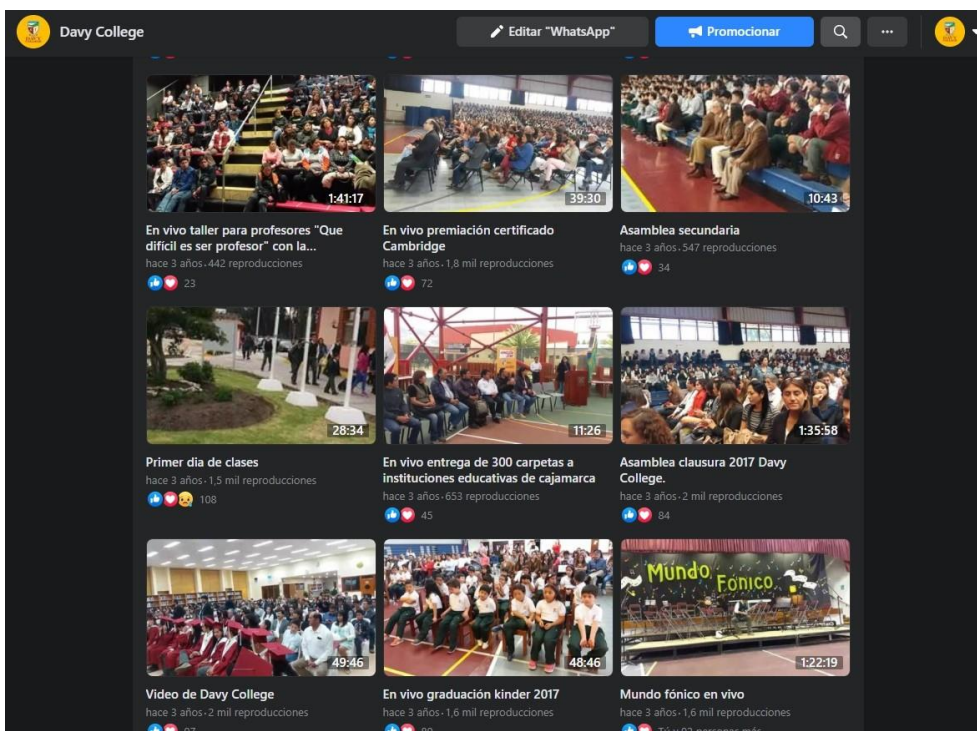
Davy College

Editar "WhatsApp"

Promocionar

1:41:17

En vivo taller para profesores "Que difícil es ser profesor" con la...

hace 3 años · 442 reproducciones

23

39:30

En vivo premiación certificado Cambridge

hace 3 años · 1,8 mil reproducciones

72

10:43

Asamblea secundaria

hace 3 años · 547 reproducciones

34

28:34

Primer dia de clases

hace 3 años · 1,5 mil reproducciones

108

11:26

En vivo entrega de 300 carpetas a instituciones educativas de cajamarca

hace 3 años · 653 reproducciones

45

1:35:58

Asamblea clausura 2017 Davy College.

hace 3 años · 2 mil reproducciones

84

49:46

Video de Davy College

hace 3 años · 2 mil reproducciones

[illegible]

48:46

En vivo graduación kinder 2017

hace 3 años · 1,6 mil reproducciones

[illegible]

Mundo Fónico

1:22:19

Mundo fónico en vivo

hace 3 años · 1,6 mil reproducciones

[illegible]